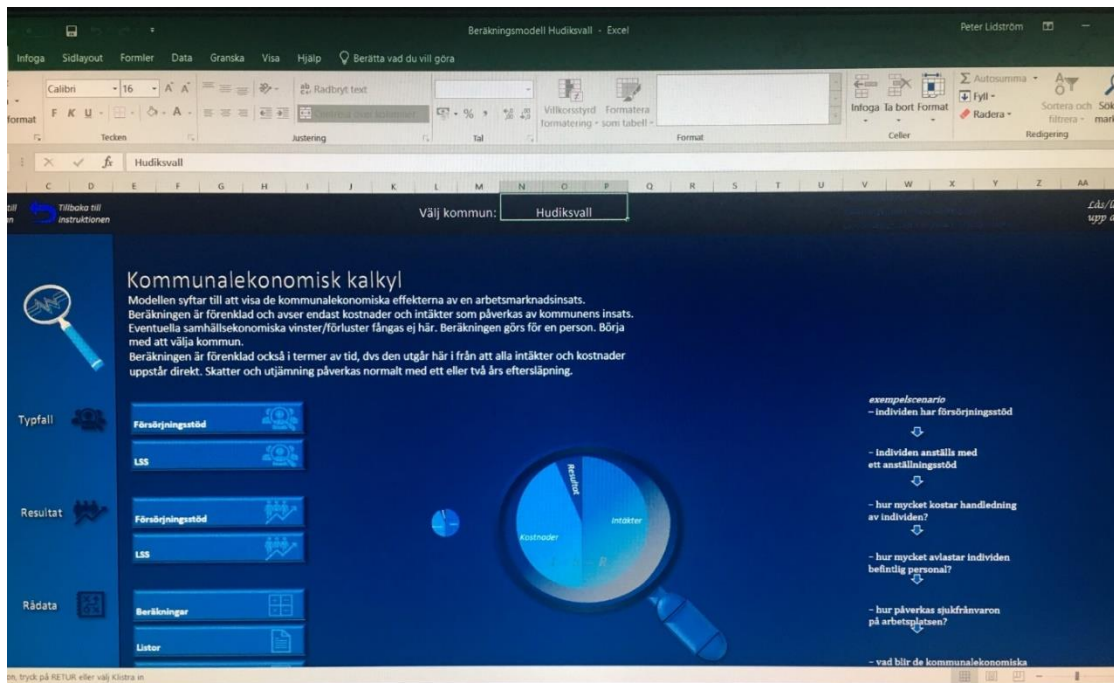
Beräkningsmodell Hudiksvall - Excel
Peter Lidström

Infoga Sidlayout Formler Data Granska Visa Hjälp Berätta vad du vill göra

Calibri 16 Radbryt text
format F K U
Tecken Justering Tal
Villkorsstyrd formatering Formatera som tabell
Format
Infoga Ta bort Format
Celler
Autosumma Fyll Radera
Sortera och filtrera
Sök markera
Redigering

Hudiksvall

C D E F G H I J K L M N O P Q R S T U V W X Y Z AA

Tillbaka till instruktionen

Välj kommun: Hudiksvall

Lås/ upp

Kommunalekonomisk kalkyl
Modellen syftar till att visa de kommunalekonomiska effekterna av en arbetsmarknadsinsats. Beräkningen är förenklad och avser endast kostnader och intäkter som påverkas av kommunens insats. Eventuella samhällsekonomiska vinster/förluster fångas ej här. Beräkningen görs för en person. Börja med att välja kommun.
Beräkningen är förenklad också i termer av tid, dvs den utgår här i från att alla intäkter och kostnader uppstår direkt. Skatter och utjämning påverkas normalt med ett eller två års eftersläpning.

Typfall
Försörjningsstöd
LSS

Resultat
Försörjningsstöd
LSS

Rådata
Beräkningar
Listor

Resultat
Intäkter
Kostnader

exempelscenario
– individen har försörjningsstöd
– individen anställs med ett anställningsstöd
– hur mycket kostar handledning av individen?
– hur mycket avlastar individen befintlig personal?
– hur påverkas sjukfrånvaron på arbetsplatsen?
– vad blir de kommunalekonomiska

on, tryck på RETUR eller välj Klistra in